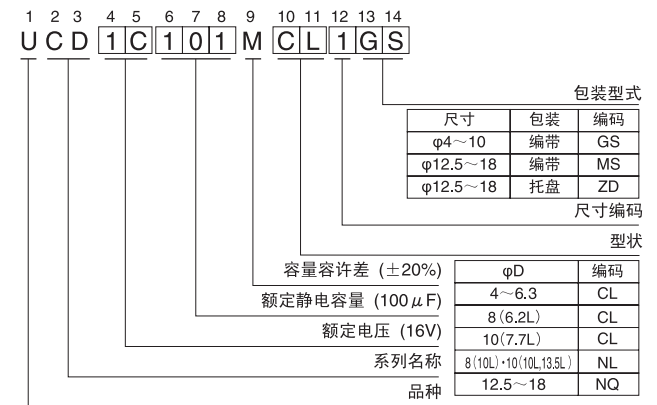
1 2 3 4 5 6 7 8 9 10 11 12 13 14
U C D 1 C 1 0 1 M C L 1 G S

包装型式

| 尺寸 | 包装 | 编码 |
|---|---|---|
| φ4～10 | 编带 | GS |
| φ12.5～18 | 编带 | MS |
| φ12.5～18 | 托盘 | ZD |

尺寸编码

型状

容量容许差（±20%）

额定静电容量（100$\mu$F）

额定电压（16V）

系列名称

品种

| φD | 编码 |
|---|---|
| 4～6.3 | CL |
| 8（6.2L） | CL |
| 10（7.7L） | CL |
| 8（10L）・10（10L,13.5L） | NL |
| 12.5～18 | NQ |